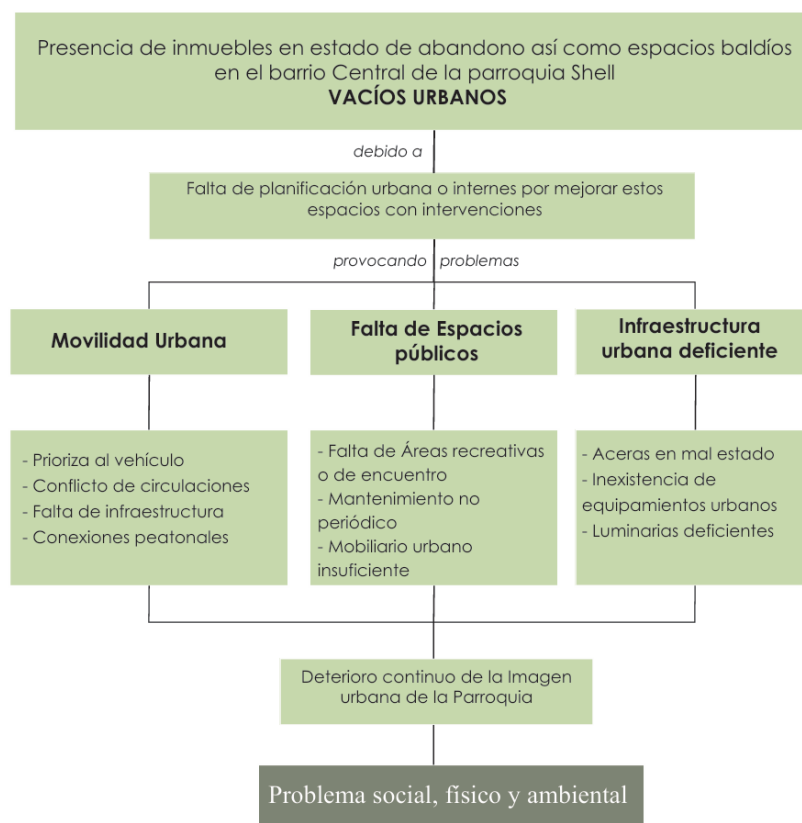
Presencia de inmuebles en estado de abandono así como espacios baldíos en el barrio Central de la parroquia Shell
VACÍOS URBANOS

debido a

Falta de planificación urbana o internes por mejorar estos espacios con intervenciones

provocando problemas

Movilidad Urbana

Falta de Espacios públicos

Infraestructura urbana deficiente

- Prioriza al vehículo
- Conflicto de circulaciones
- Falta de infraestructura
- Conexiones peatonales

- Falta de Áreas recreativas o de encuentro
- Mantenimiento no periódico
- Mobiliario urbano insuficiente

- Aceras en mal estado
- Inexistencia de equipamientos urbanos
- Luminarias deficientes

Deterioro continuo de la Imagen urbana de la Parroquia

Problema social, físico y ambiental